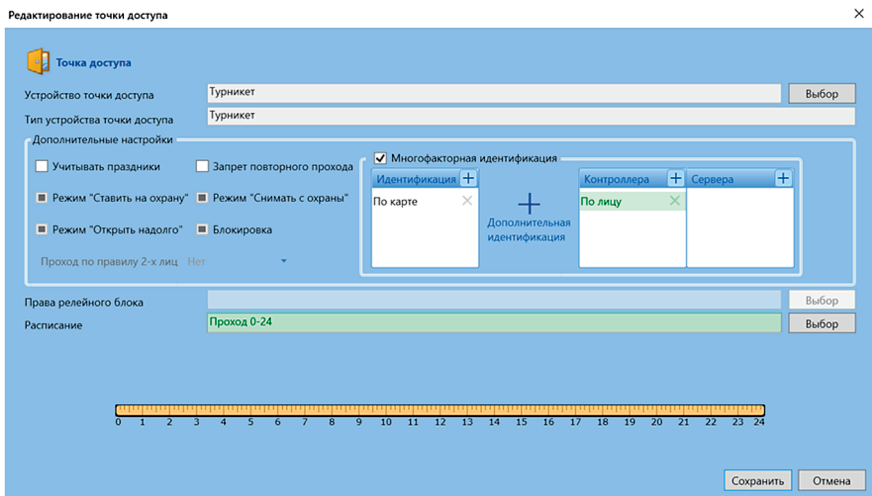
Редактирование точки доступа

Точка доступа

Устройство точки доступа | Турникет | Выбор

Тип устройства точки доступа | Турникет

Дополнительные настройки

Учитывать праздники
Запрет повторного прохода
Режим "Ставить на охрану"
Режим "Снимать с охраны"
Режим "Открыть надолго"
Блокировка
Проход по правилу 2-х лиц Нет

Многофакторная идентификация

Идентификация +
По карте

Дополнительная идентификация

Контроллера +
По лицу

Сервера +

Права релейного блока | Выбор

Расписание | Проход 0-24 | Выбор

0 1 2 3 4 5 6 7 8 9 10 11 12 13 14 15 16 17 18 19 20 21 22 23 24

Сохранить
Отмена